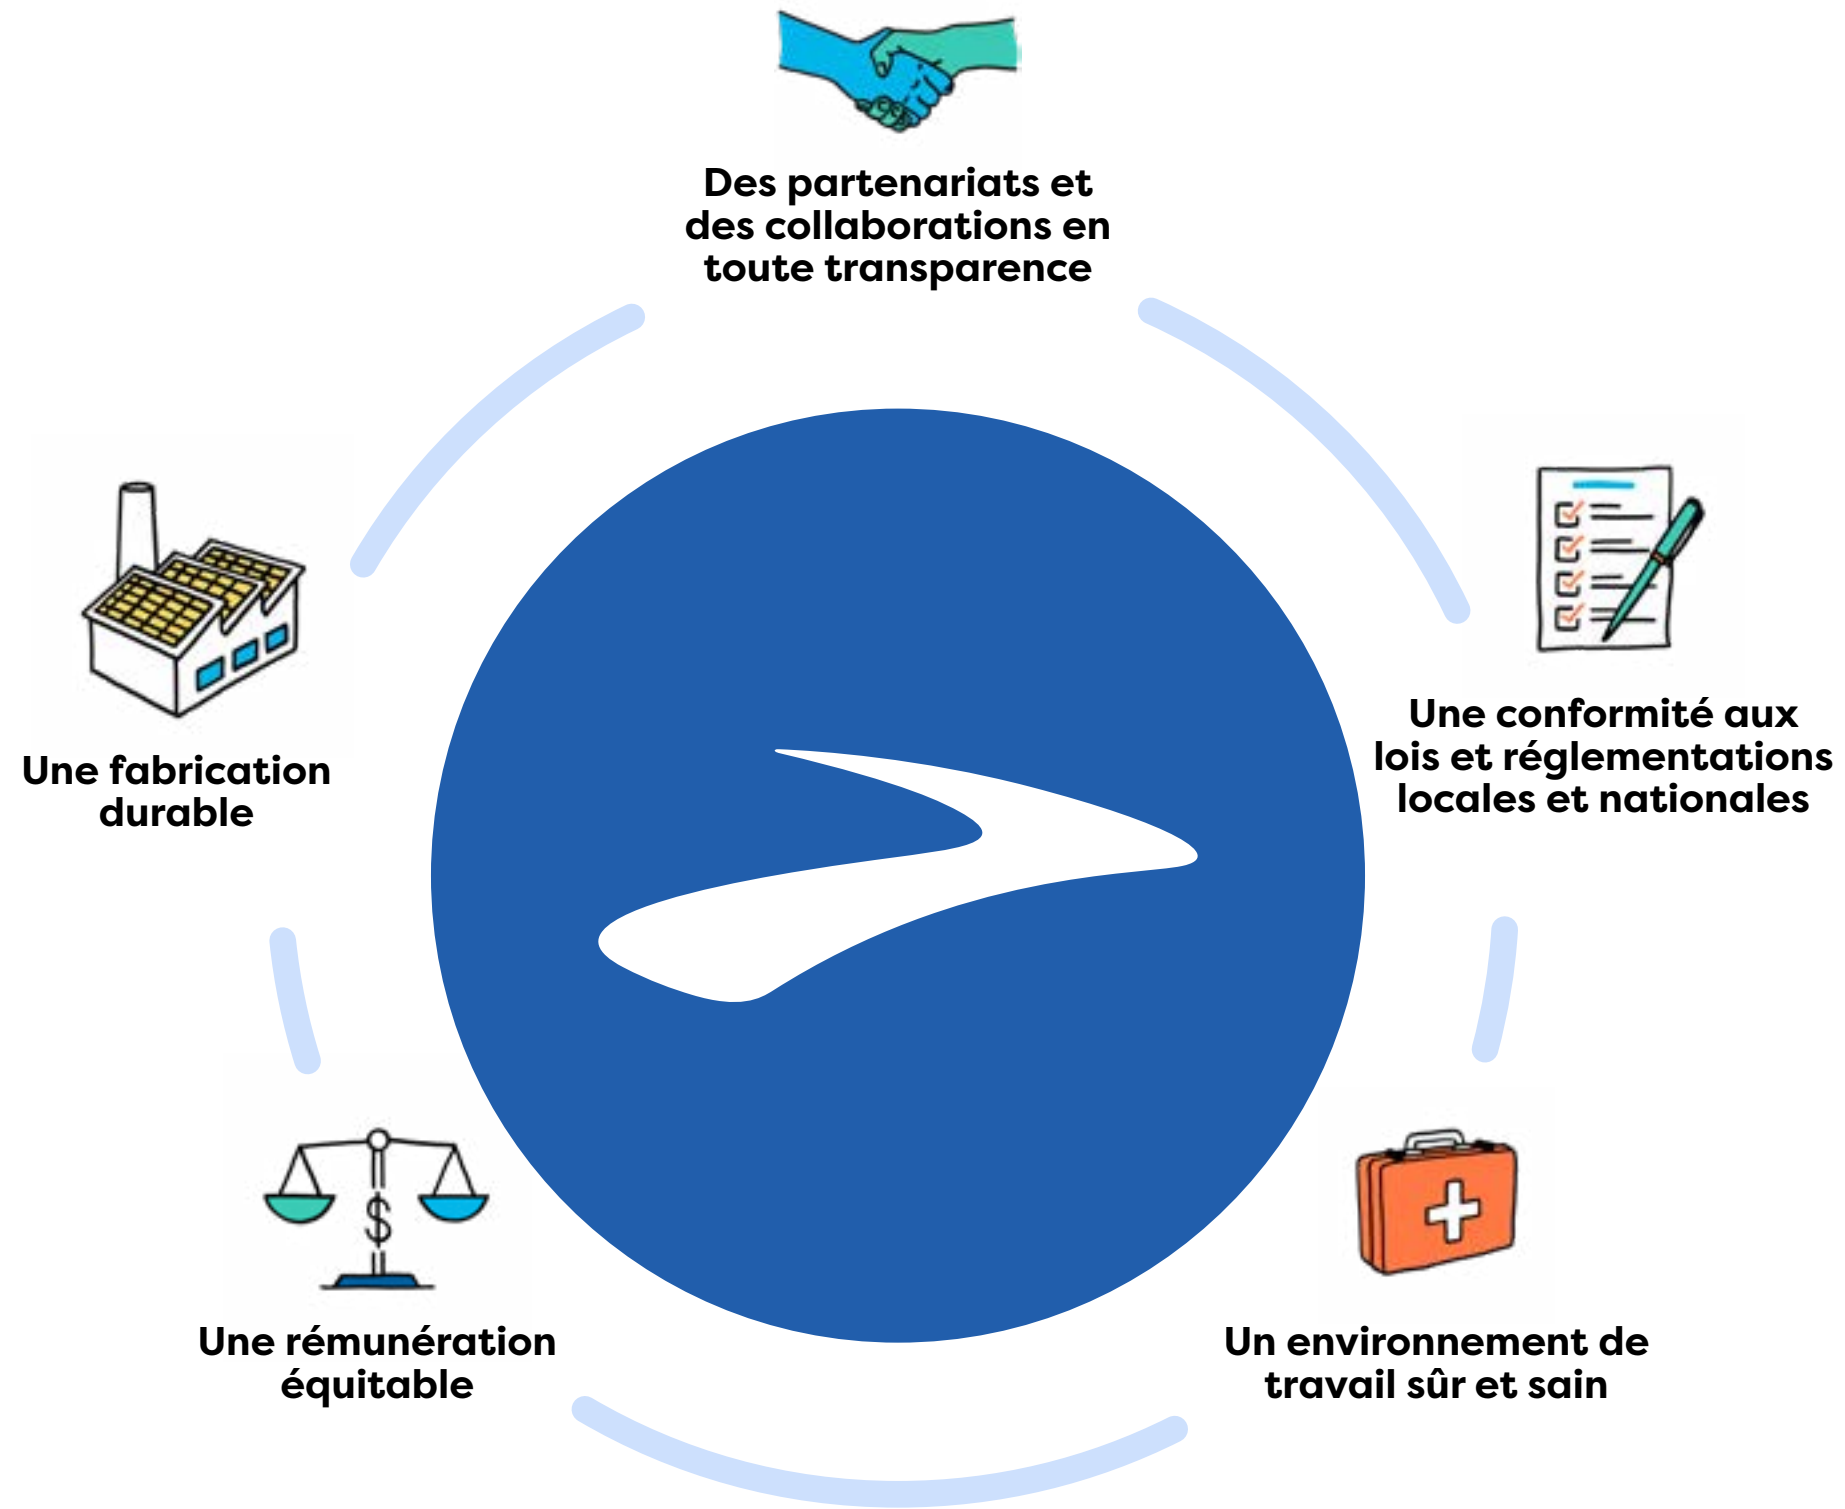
Des partenariats et des collaborations en toute transparence

Une conformité aux lois et réglementations locales et nationales

Un environnement de travail sûr et sain

Une rémunération équitable

Une fabrication durable